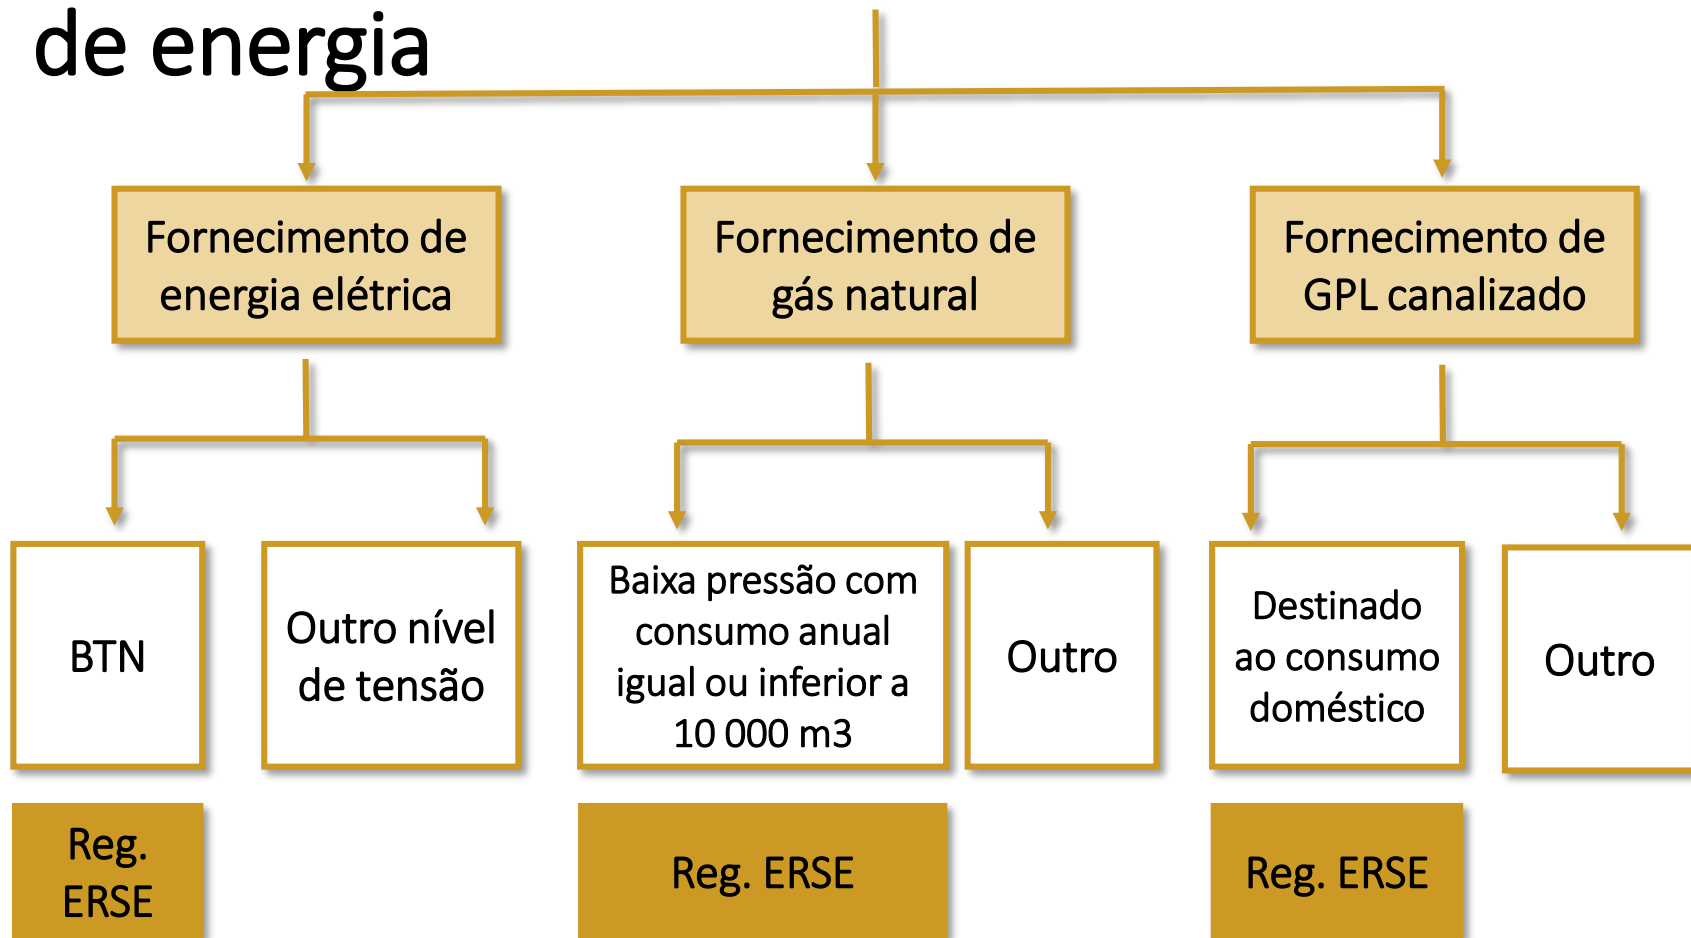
de energia

Fornecimento de energia elétrica

Fornecimento de gás natural

Fornecimento de GPL canalizado

BTN

Outro nível de tensão

Baixa pressão com consumo anual igual ou inferior a 10 000 m3

Outro

Destinado ao consumo doméstico

Outro

Reg. ERSE

Reg. ERSE

Reg. ERSE